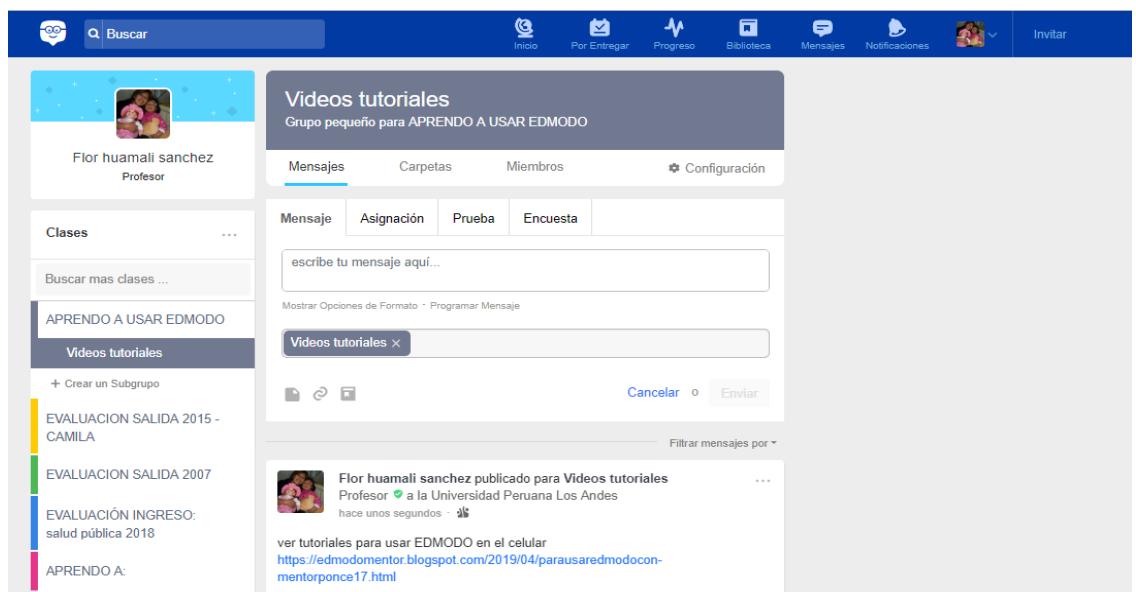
Buscar

Inicio Por Entregar Progreso Biblioteca Mensajes Notificaciones

Invitar

Flor huamali sanchez
Profesor

Clases ...

Buscar mas clases ...

APRENDO A USAR EDMODO

Videos tutoriales

+ Crear un Subgrupo

EVALUACION SALIDA 2015 - CAMILA

EVALUACION SALIDA 2007

EVALUACIÓN INGRESO: salud pública 2018

APRENDO A:

Videos tutoriales
Grupo pequeño para APRENDO A USAR EDMODO

Mensajes Carpetas Miembros Configuración

Mensaje Asignación Prueba Encuesta

escribe tu mensaje aquí...

Mostrar Opciones de Formato · Programar Mensaje

Videos tutoriales ×

Cancelar 0 Enviar

Filtrar mensajes por

Flor huamali sanchez publicado para Videos tutoriales ...
Profesor a la Universidad Peruana Los Andes
hace unos segundos ·

ver tutoriales para usar EDMODO en el celular
https://edmodomentor.blogspot.com/2019/04/parausaredmodocon-mentorponce17.html